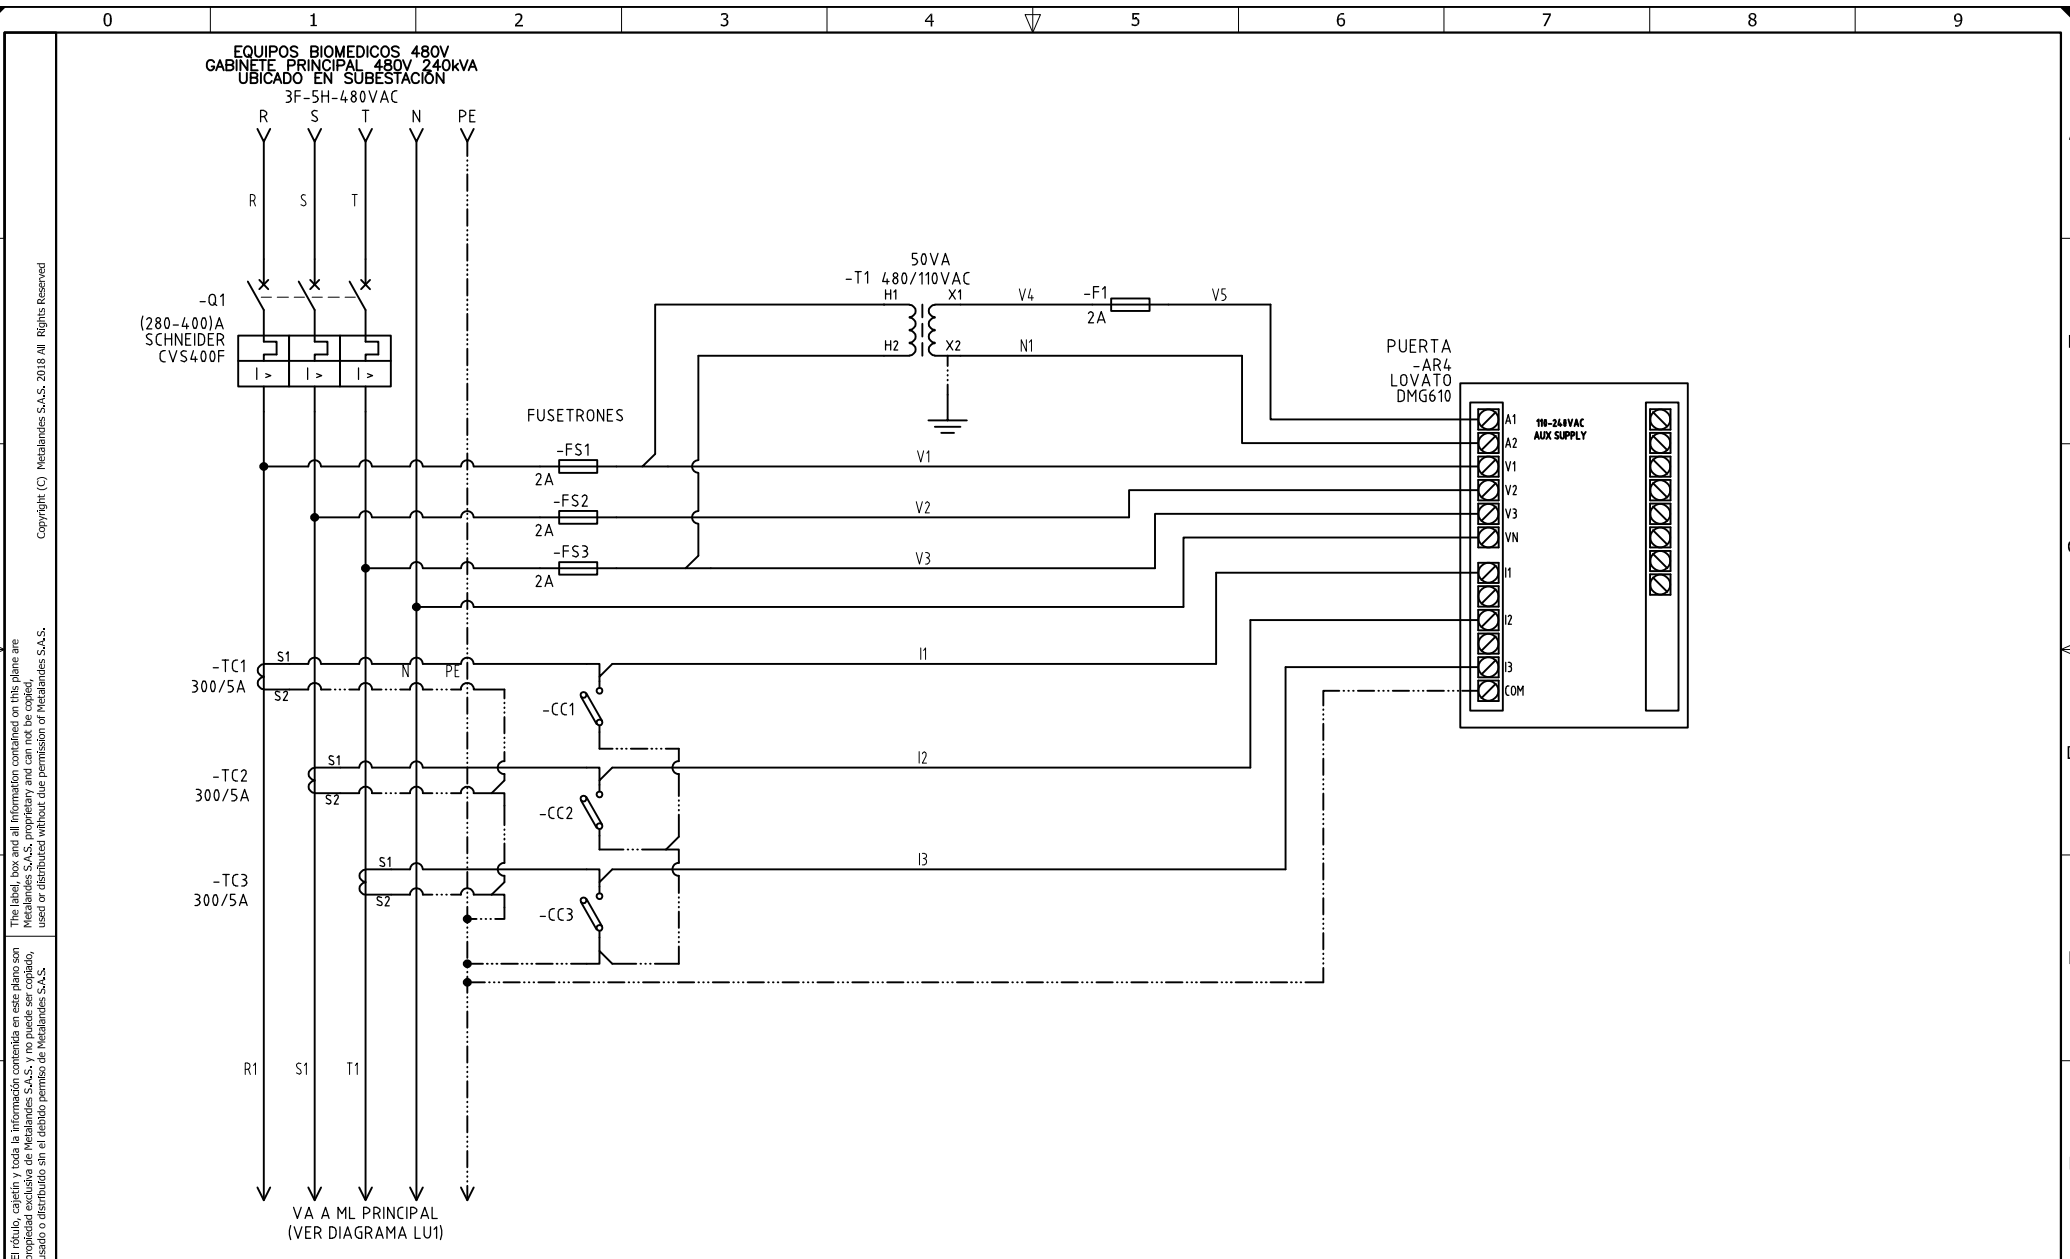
0 1 2 3 4 5 6 7 8 9

EQUIPOS BIOMEDICOS 480V
GABINETE PRINCIPAL 480V 240kVA
UBICADO EN SUBESTACIÓN
3F-5H-480VAC

R S T N PE

R S T

-Q1
(280-400)A
SCHNEIDER
CVS400F

I > I > I >

50VA
-T1 480/110VAC
H1 X1 V4 -F1 V5
2A
H2 X2 N1

PUERTA
-AR4
LOVATO
DMG610

A1 110-240VAC AUX SUPPLY
A2
V1
V2
V3
VN
I1
I2
I3
COM

FUSETRONES
-FS1
2A
V1
-FS2
2A
V2
-FS3
2A
V3

-TC1
300/5A
S1
S2
N PE
I1
-CC1

-TC2
300/5A
S1
S2
I2
-CC2

-TC3
300/5A
S1
S2
I3
-CC3

R1 S1 T1

VA A ML PRINCIPAL
(VER DIAGRAMA LU1)

Copyright (C) Metalandes S.A.S. 2018 All Rights Reserved

The label, box and all information contained on this plane are Metalandes S.A.S. proprietary and can not be copied, used or distributed without due permission of Metalandes S.A.S.

El rótulo, cajetín y toda la información contenida en este plano son propiedad exclusiva de Metalandes S.A.S. y no puede ser copiado, usado o distribuido sin el debido permiso de Metalandes S.A.S.